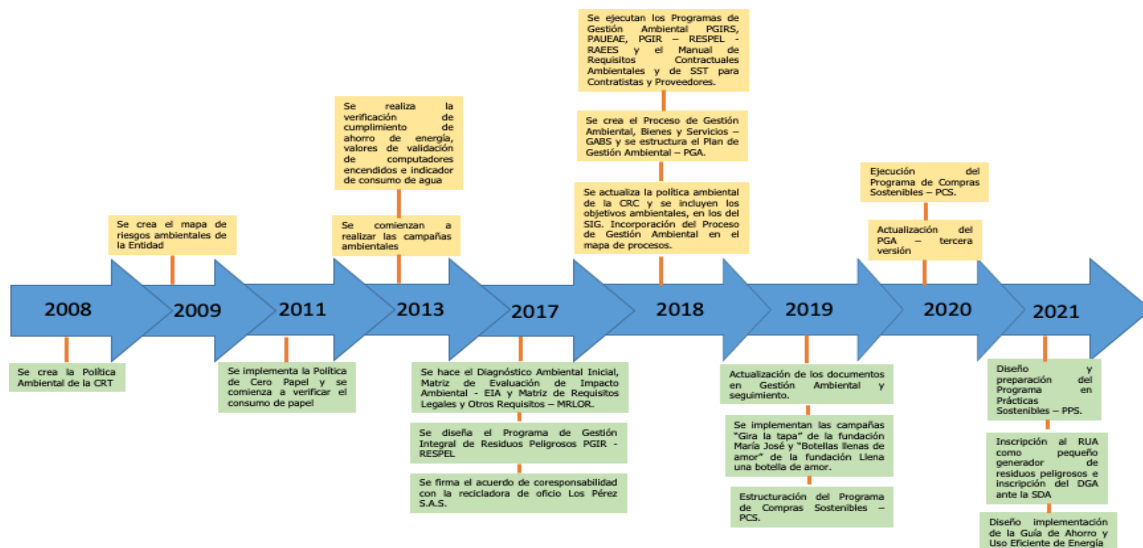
Se ejecutan los Programas de Gestión Ambiental PGIRS, PAUEAE, PGIR – RESPEL - RAEES y el Manual de Requisitos Contractuales Ambientales y de SST para Contratistas y Proveedores.

Se crea el Proceso de Gestión Ambiental, Bienes y Servicios – GABS y se estructura el Plan de Gestión Ambiental – PGA.

Se actualiza la política ambiental de la CRC y se incluyen los objetivos ambientales, en los del SIG. Incorporación del Proceso de Gestión Ambiental en el mapa de procesos.

Se realiza la verificación de cumplimiento de ahorro de energía, valores de validación de computadores encendidos e indicador de consumo de agua

Se comienzan a realizar las campañas ambientales

Se crea el mapa de riesgos ambientales de la Entidad

Ejecución del Programa de Compras Sostenibles – PCS.

Actualización del PGA – tercera versión

2008

2009

2011

2013

2017

2018

2019

2020

2021

Se crea la Política Ambiental de la CRT

Se implementa la Política de Cero Papel y se comienza a verificar el consumo de papel

Se hace el Diagnóstico Ambiental Inicial, Matriz de Evaluación de Impacto Ambiental - EIA y Matriz de Requisitos Legales y Otros Requisitos – MRLOR.

Se diseña el Programa de Gestión Integral de Residuos Peligrosos PGIR - RESPEL

Se firma el acuerdo de corresponsabilidad con la recicladora de oficio Los Pérez S.A.S.

Actualización de los documentos en Gestión Ambiental y seguimiento.

Se implementan las campañas "Gira la tapa" de la fundación María José y "Botellas llenas de amor" de la fundación Llena una botella de amor.

Estructuración del Programa de Compras Sostenibles – PCS.

Diseño y preparación del Programa en Prácticas Sostenibles – PPS.

Inscripción al RUA como pequeño generador de residuos peligrosos e inscripción del DGA ante la SDA

Diseño implementación de la Guía de Ahorro y Uso Eficiente de Energía